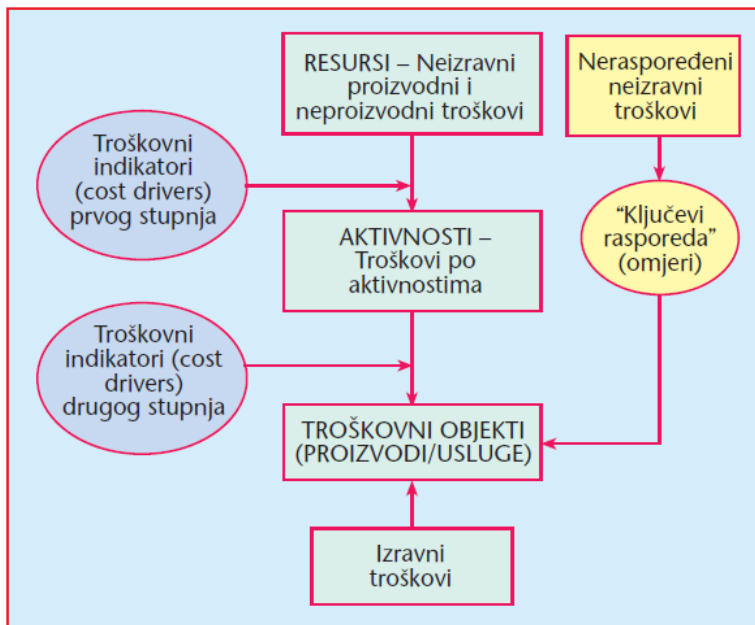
RESURSI – Neizravni proizvodni i neproizvodni troškovi

Neraspoređeni neizravni troškovi

Troškovni indikatori (cost drivers) prvog stupnja

AKTIVNOSTI – Troškovi po aktivnostima

„Ključevi rasporeda" (omjeri)

Troškovni indikatori (cost drivers) drugog stupnja

TROŠKOVNI OBJEKTI (PROIZVODI/USLUGE)

Izravni troškovi